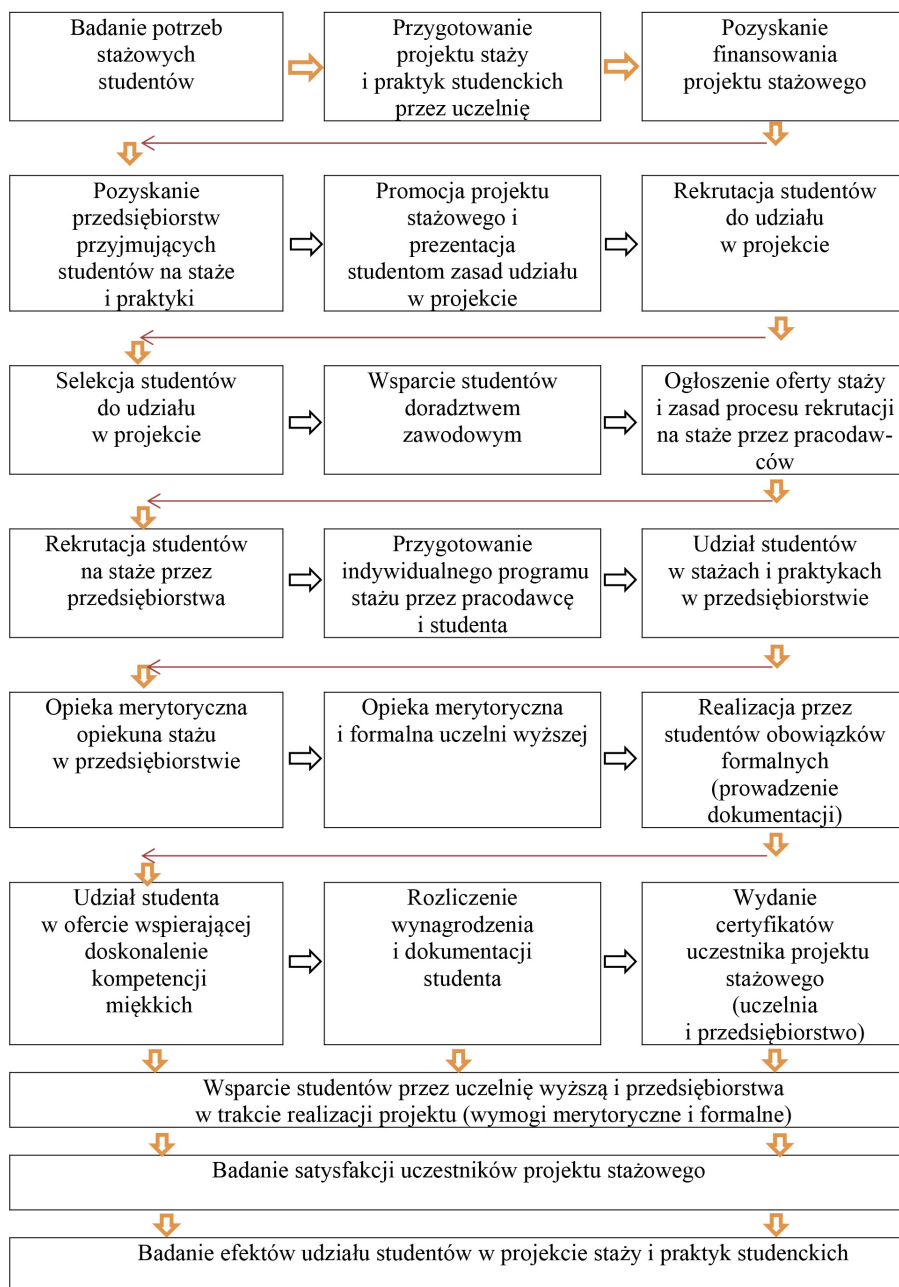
Badanie potrzeb stażowych studentów

Przygotowanie projektu staży i praktyk studenckich przez uczelnię

Pozyskanie finansowania projektu stażowego

Pozyskanie przedsiębiorstw przyjmujących studentów na staże i praktyki

Promocja projektu stażowego i prezentacja studentom zasad udziału w projekcie

Rekrutacja studentów do udziału w projekcie

Selekcja studentów do udziału w projekcie

Wsparcie studentów doradztwem zawodowym

Ogłoszenie oferty staży i zasad procesu rekrutacji na staże przez pracodawców

Rekrutacja studentów na staże przez przedsiębiorstwa

Przygotowanie indywidualnego programu stażu przez pracodawcę i studenta

Udział studentów w stażach i praktykach w przedsiębiorstwie

Opieka merytoryczna opiekuna stażu w przedsiębiorstwie

Opieka merytoryczna i formalna uczelni wyższej

Realizacja przez studentów obowiązków formalnych (prowadzenie dokumentacji)

Udział studenta w ofercie wspierającej doskonalenie kompetencji miękkich

Rozliczenie wynagrodzenia i dokumentacji studenta

Wydanie certyfikatów uczestnika projektu stażowego (uczelnia i przedsiębiorstwo)

Wsparcie studentów przez uczelnię wyższą i przedsiębiorstwa w trakcie realizacji projektu (wymogi merytoryczne i formalne)

Badanie satysfakcji uczestników projektu stażowego

Badanie efektów udziału studentów w projekcie staży i praktyk studenckich